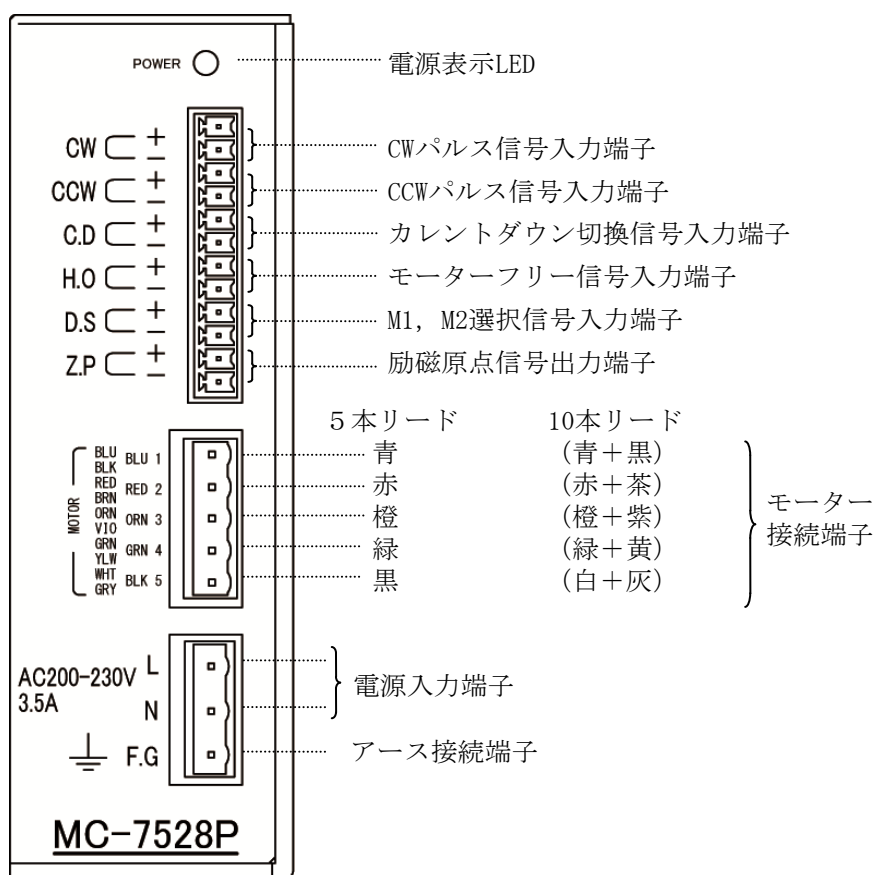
POWER

電源表示LED

CW + −
CCW + −
C.D + −
H.O + −
D.S + −
Z.P + −

CWパルス信号入力端子
CCWパルス信号入力端子
カレントダウン切換信号入力端子
モーターフリー信号入力端子
M1, M2選択信号入力端子
励磁原点信号出力端子

5本リード　10本リード

MOTOR
BLU BLK　BLU 1　青　(青+黒)
RED BRN　RED 2　赤　(赤+茶)
ORN VIO　ORN 3　橙　(橙+紫)
GRN YLW　GRN 4　緑　(緑+黄)
WHT GRY　BLK 5　黒　(白+灰)

モーター接続端子

AC200-230V
3.5A
L
N
F.G

電源入力端子
アース接続端子

MC-7528P